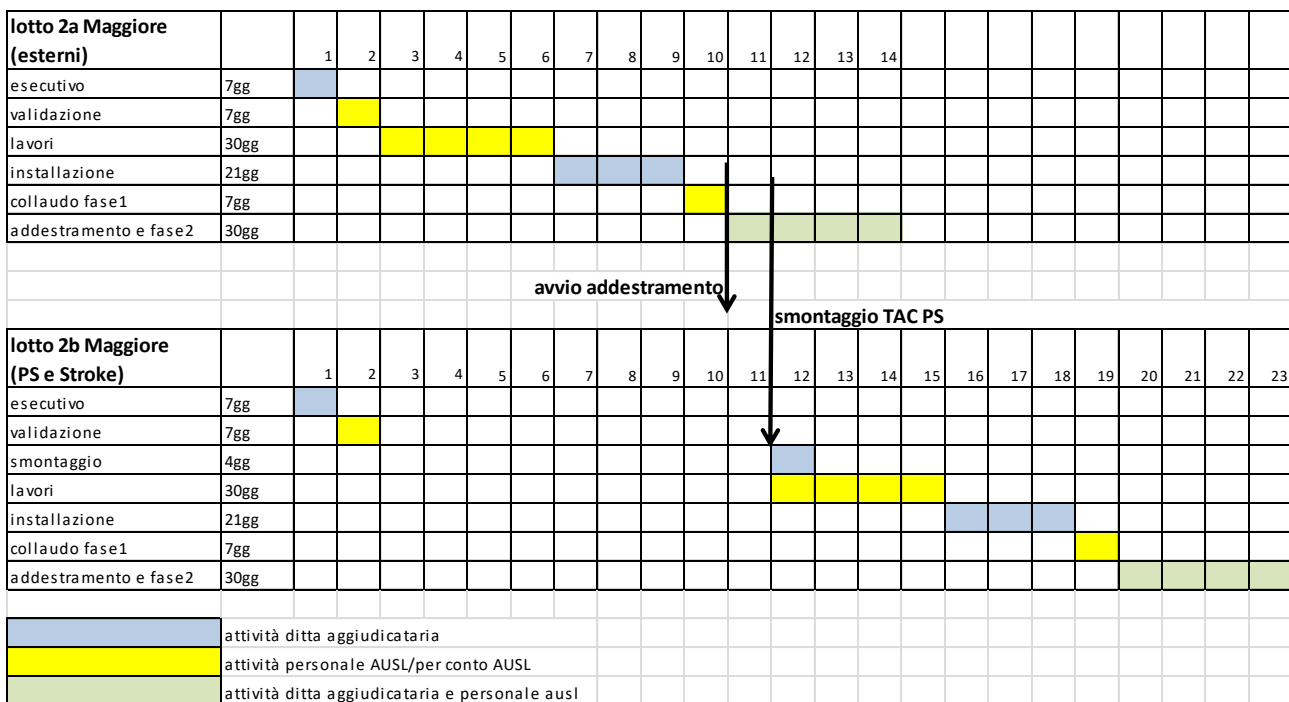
| lotto 2a Maggiore (esterni) | | 1 | 2 | 3 | 4 | 5 | 6 | 7 | 8 | 9 | 10 | 11 | 12 | 13 | 14 |
|---|---|---|---|---|---|---|---|---|---|---|---|---|---|---|---|
| esecutivo | 7gg | | | | | | | | | | | | | | |
| validazione | 7gg | | | | | | | | | | | | | | |
| lavori | 30gg | | | | | | | | | | | | | | |
| installazione | 21gg | | | | | | | | | | | | | | |
| collaudo fase1 | 7gg | | | | | | | | | | | | | | |
| addestramento e fase2 | 30gg | | | | | | | | | | | | | | |

avvio addestramento

smontaggio TAC PS

| lotto 2b Maggiore (PS e Stroke) | | 1 | 2 | 3 | 4 | 5 | 6 | 7 | 8 | 9 | 10 | 11 | 12 | 13 | 14 | 15 | 16 | 17 | 18 | 19 | 20 | 21 | 22 | 23 |
|---|---|---|---|---|---|---|---|---|---|---|---|---|---|---|---|---|---|---|---|---|---|---|---|---|
| esecutivo | 7gg | | | | | | | | | | | | | | | | | | | | | | | |
| validazione | 7gg | | | | | | | | | | | | | | | | | | | | | | | |
| smontaggio | 4gg | | | | | | | | | | | | | | | | | | | | | | | |
| lavori | 30gg | | | | | | | | | | | | | | | | | | | | | | | |
| installazione | 21gg | | | | | | | | | | | | | | | | | | | | | | | |
| collaudo fase1 | 7gg | | | | | | | | | | | | | | | | | | | | | | | |
| addestramento e fase2 | 30gg | | | | | | | | | | | | | | | | | | | | | | | |

attività ditta aggiudicataria
attività personale AUSL/per conto AUSL
attività ditta aggiudicataria e personale ausl